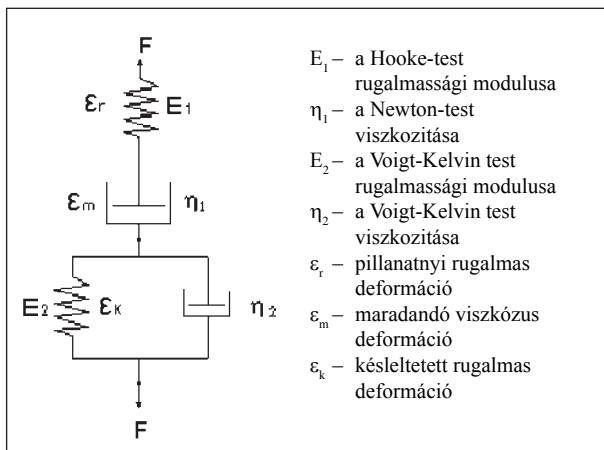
F

$\varepsilon_r$ $E_1$

$\varepsilon_m$ $\eta_1$

$E_2$ $\varepsilon_K$ $\eta_2$

F

$E_1$ – a Hooke-test rugalmassági modulusa

$\eta_1$ – a Newton-test viszkozitása

$E_2$ – a Voigt-Kelvin test rugalmassági modulusa

$\eta_2$ – a Voigt-Kelvin test viszkozitása

$\varepsilon_r$ – pillanatnyi rugalmas deformáció

$\varepsilon_m$ – maradandó viszkózus deformáció

$\varepsilon_k$ – késleltetett rugalmas deformáció